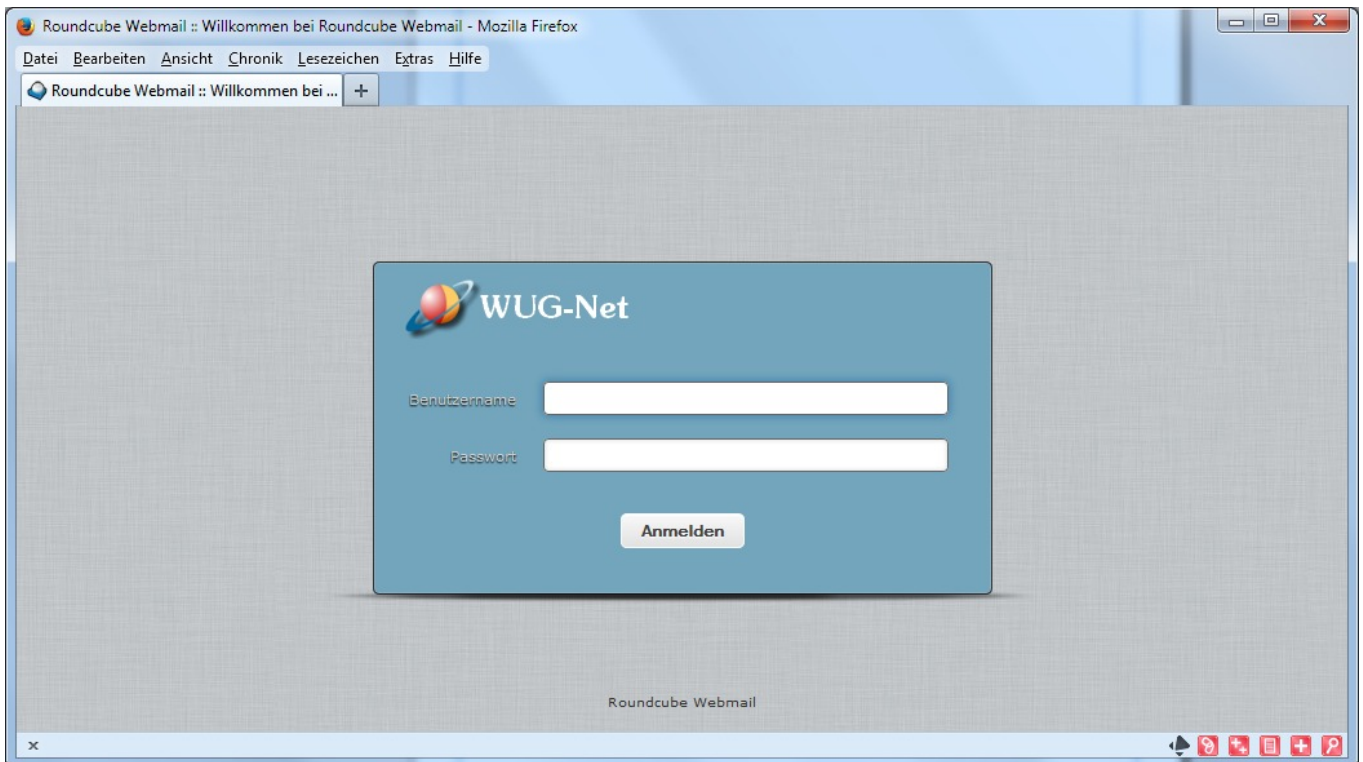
Roundcube Webmail :: Willkommen bei Roundcube Webmail - Mozilla Firefox

Datei Bearbeiten Ansicht Chronik Lesezeichen Extras Hilfe

Roundcube Webmail :: Willkommen bei ... +

WUG-Net

Benutzername

Passwort

Anmelden

Roundcube Webmail

×